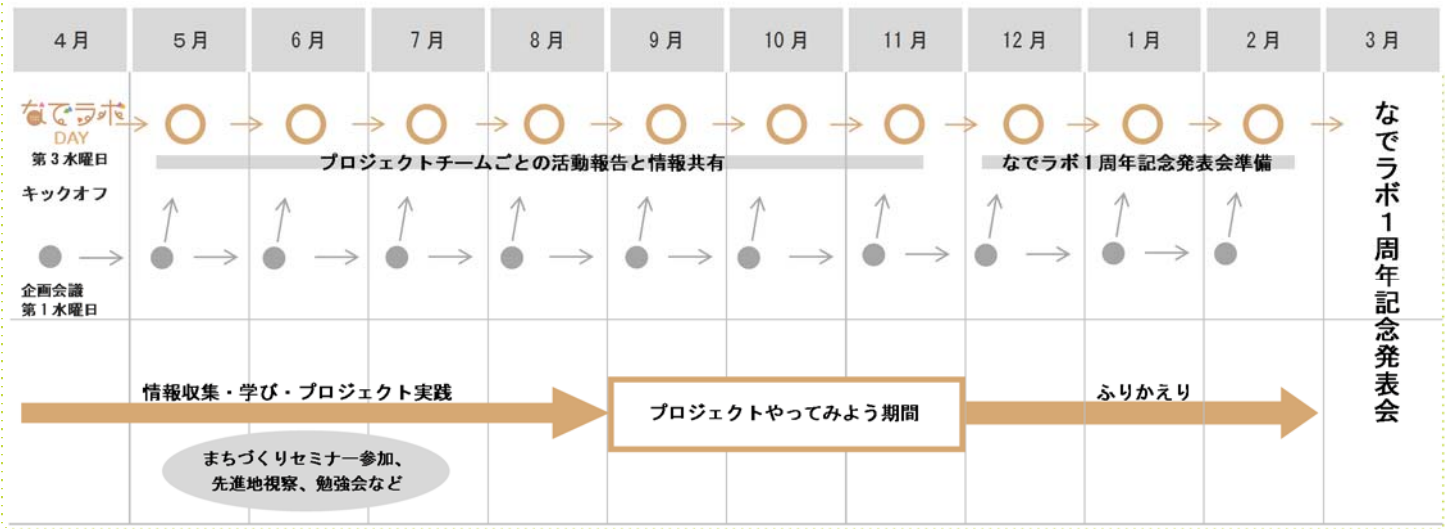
| 4月 | 5月 | 6月 | 7月 | 8月 | 9月 | 10月 | 11月 | 12月 | 1月 | 2月 | 3月 |
|---|---|---|---|---|---|---|---|---|---|---|---|

なでラボ DAY
第3水曜日

プロジェクトチームごとの活動報告と情報共有

なでラボ1周年記念発表会準備

キックオフ

企画会議
第1水曜日

なでラボ1周年記念発表会

情報収集・学び・プロジェクト実践

プロジェクトやってみよう期間

ふりかえり

まちづくりセミナー参加、先進地視察、勉強会など